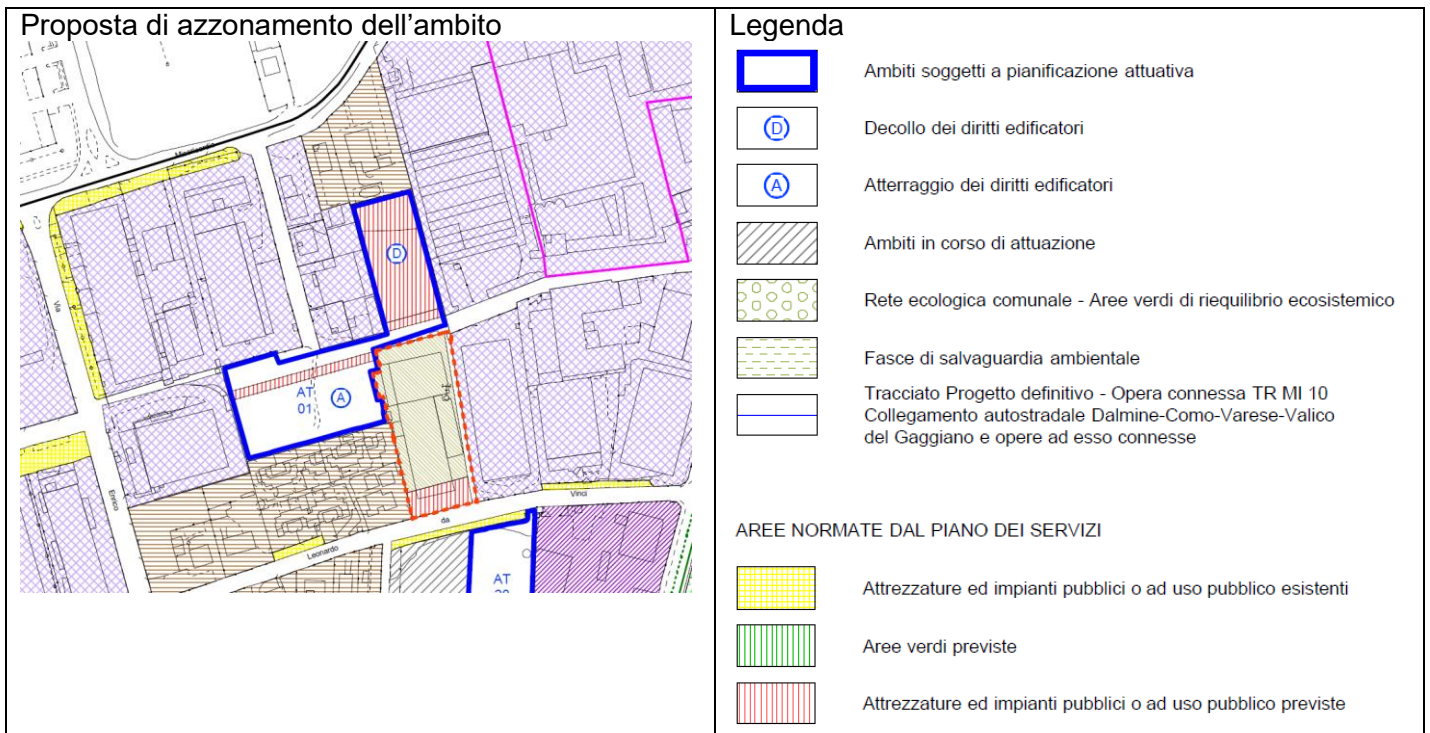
Proposta di azzonamento dell'ambito

D

AT 01

A

Via

Enrico

Leonardo

da

Vinci

AT 20

Legenda

Ambiti soggetti a pianificazione attuativa

D Decollo dei diritti edificatori

A Atterraggio dei diritti edificatori

Ambiti in corso di attuazione

Rete ecologica comunale - Aree verdi di riequilibrio ecosistemico

Fasce di salvaguardia ambientale

Tracciato Progetto definitivo - Opera connessa TR MI 10 Collegamento autostradale Dalmine-Como-Varese-Valico del Gaggiano e opere ad esso connesse

AREE NORMATE DAL PIANO DEI SERVIZI

Attrezzature ed impianti pubblici o ad uso pubblico esistenti

Aree verdi previste

Attrezzature ed impianti pubblici o ad uso pubblico previste